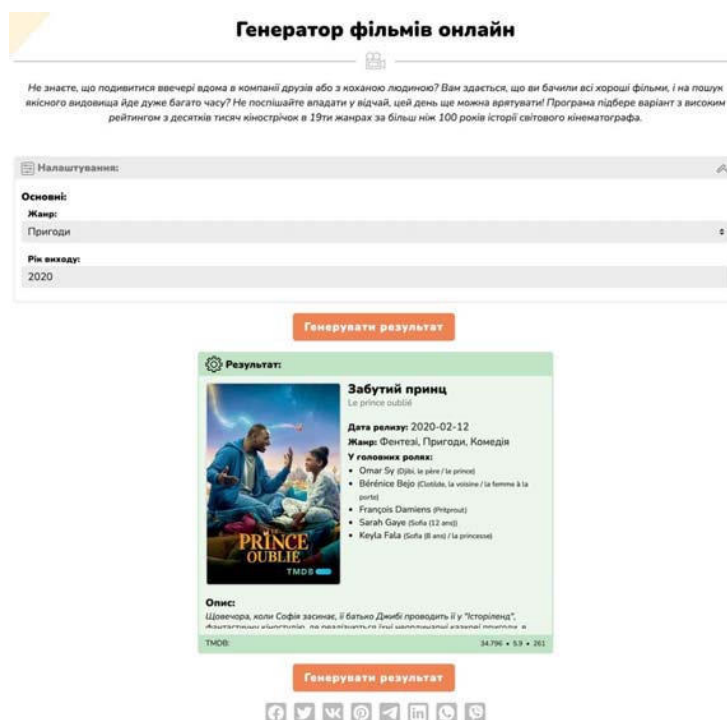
Генератор фільмів онлайн

Не знаєте, що подивитися ввечері вдома в компанії друзів або з коханою людиною? Вам здається, що ви бачили всі хороші фільми, і на пошук якісного видовища йде дуже багато часу? Не поспішайте впадати у відчай, цей день ще можна врятувати! Програма підбере варіант з високим рейтингом з десятків тисяч кінострічок в 19ти жанрах за більш ніж 100 років історії світового кінематографа.

Налаштування:

Основні:

Жанр:

Пригоди

Рік виходу:

2020

Генерувати результат

Результат:

PRINCE OUBLIÉ

TMDB

Забутий принц

Le prince oublié

Дата релізу: 2020-02-12

Жанр: Фентезі, Пригоди, Комедія

У головних ролях:

- Omar Sy (Djibi, le père / le prince)
- Bérénice Bejo (Clotilde, la voisine / la femme à la porte)
- François Damiens (Pritprout)
- Sarah Gaye (Sofia (12 ans))
- Keyla Fala (Sofia (8 ans) / la princesse)

Опис:

Щовечора, коли Софія засинає, її батько Джибі проводить її у "Історіленд", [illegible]

TMDB:

34.796 • 5.9 • 261

Генерувати результат